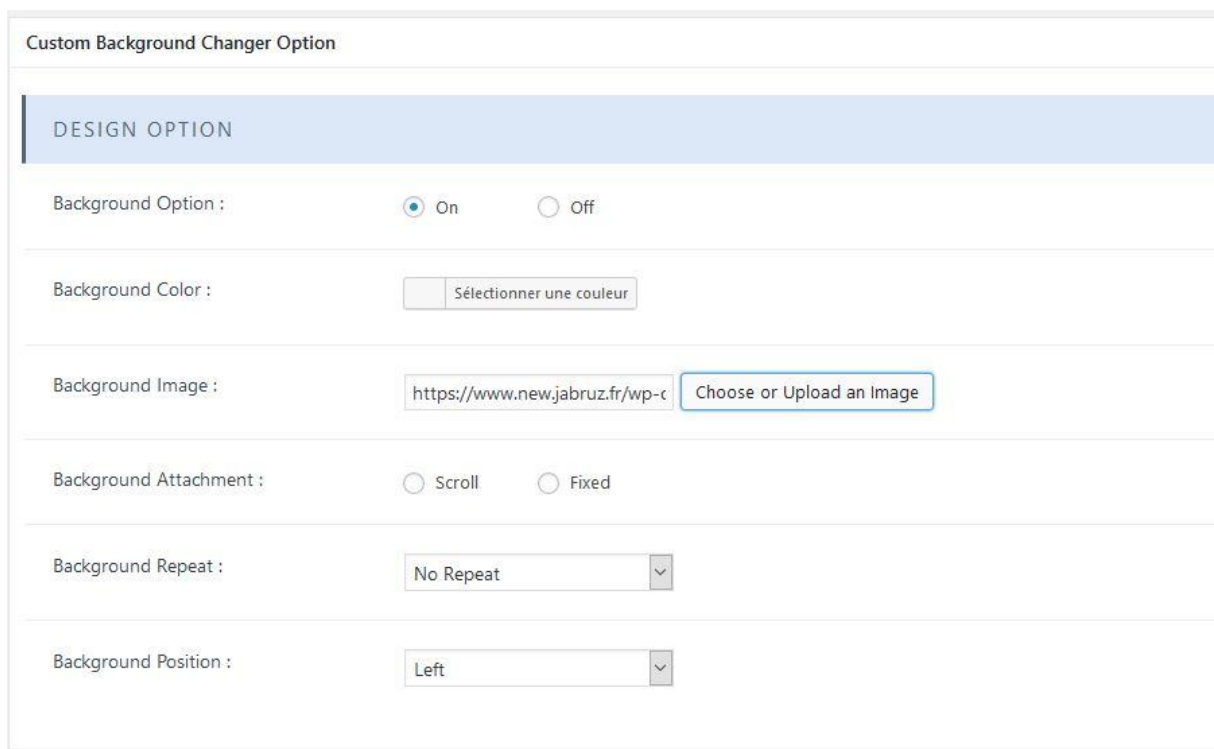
Custom Background Changer Option

DESIGN OPTION

Background Option : On Off

Background Color : Sélectionner une couleur

Background Image : https://www.new.jabruz.fr/wp-c Choose or Upload an Image

Background Attachment : Scroll Fixed

Background Repeat : No Repeat

Background Position : Left